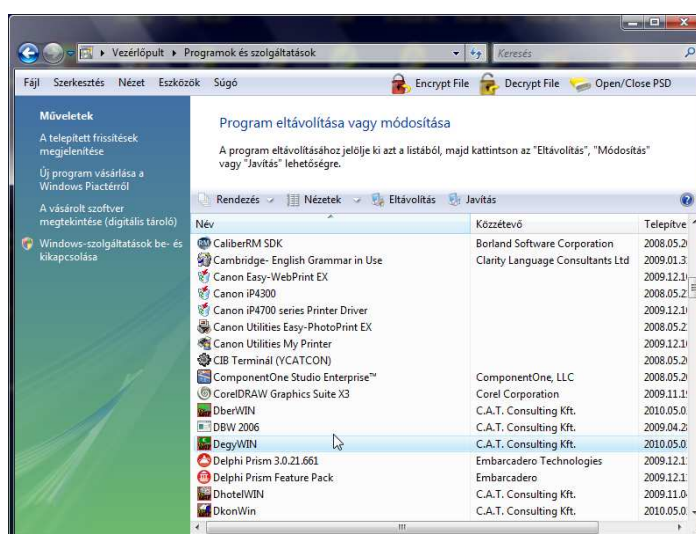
Vezérlőpult ▸ Programok és szolgáltatások

Keresés

Fájl Szerkesztés Nézet Eszközök Súgó

Encrypt File Decrypt File Open/Close PSD

Műveletek

A telepített frissítések megjelenítése

Új program vásárlása a Windows Piactérről

A vásárolt szoftver megtekintése (digitális tároló)

Windows-szolgáltatások be- és kikapcsolása

Program eltávolítása vagy módosítása

A program eltávolításához jelölje ki azt a listából, majd kattintson az "Eltávolítás", "Módosítás" vagy "Javítás" lehetőségre.

Rendezés Nézetek Eltávolítás Javítás

| Név | Közzétevő | Telepítve |
|---|---|---|
| CaliberRM SDK | Borland Software Corporation | 2008.05.2 |
| Cambridge- English Grammar in Use | Clarity Language Consultants Ltd | 2009.01.3 |
| Canon Easy-WebPrint EX | | 2009.12.1 |
| Canon iP4300 | | 2008.05.2 |
| Canon iP4700 series Printer Driver | | 2009.12.1 |
| Canon Utilities Easy-PhotoPrint EX | | 2008.05.2 |
| Canon Utilities My Printer | | 2009.12.1 |
| CIB Terminál (YCATCON) | | 2008.05.2 |
| ComponentOne Studio Enterprise™ | ComponentOne, LLC | 2008.05.2 |
| CorelDRAW Graphics Suite X3 | Corel Corporation | 2009.11.1 |
| DberWIN | C.A.T. Consulting Kft. | 2010.05.0 |
| DBW 2006 | C.A.T. Consulting Kft. | 2009.04.2 |
| DegyWIN | C.A.T. Consulting Kft. | 2010.05.0 |
| Delphi Prism 3.0.21.661 | Embarcadero Technologies | 2009.12.1 |
| Delphi Prism Feature Pack | Embarcadero | 2009.12.1 |
| DhotelWIN | C.A.T. Consulting Kft. | 2009.11.0 |
| DkonWin | C.A.T. Consulting Kft. | 2010.05.0 |